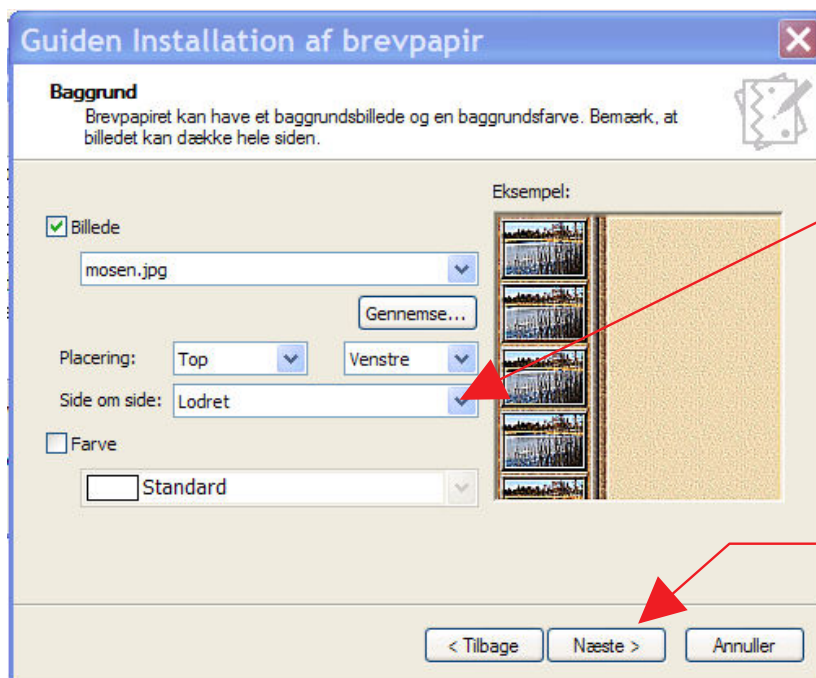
Guiden Installation af brevpapir

Baggrund
Brevpapiret kan have et baggrundsbillede og en baggrundsfarve. Bemærk, at billedet kan dække hele siden.

Billede

mosen.jpg

Gennemse...

Placering: Top Venstre

Side om side: Lodret

Farve

Standard

Eksempel:

< Tilbage Næste > Annuller